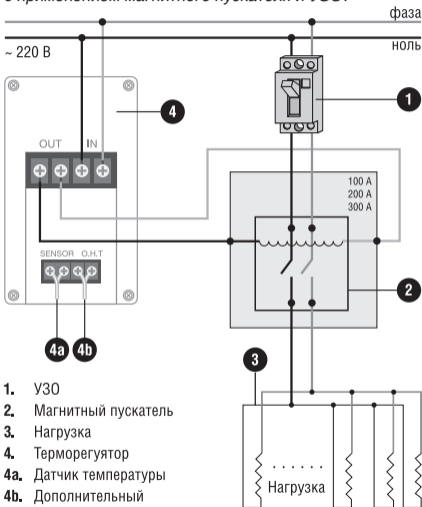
с применением магнитного пускателя и УЗО:

фаза
ноль
~ 220 В

4
OUT IN
1
100 A
200 A
300 A
2
SENSOR O.H.T
4a 4b
3

1. УЗО
2. Магнитный пускатель
3. Нагрузка
4. Терморегулятор
4a. Датчик температуры
4b. Дополнительный

Нагрузка